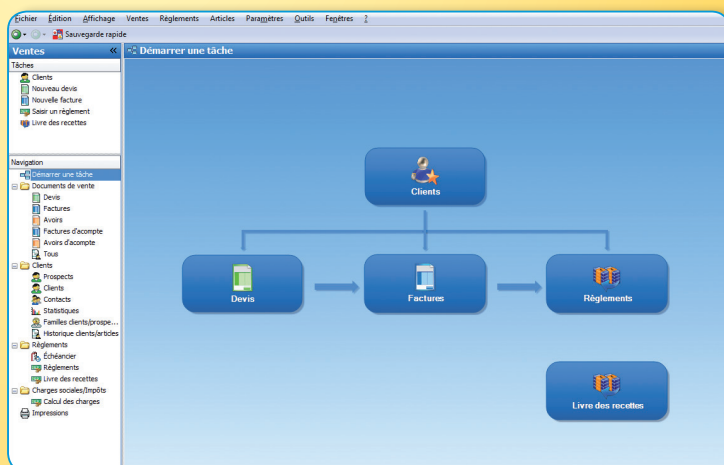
Fichier Édition Affichage Ventes Règlements Articles Paramètres Outils Fenêtres ?

Sauvegarde rapide

Ventes

Tâches
Clients
Nouveau devis
Nouvelle facture
Saisir un règlement
Livre des recettes

Navigation
Démarrer une tâche
Documents de vente
Devis
Factures
Avoirs
Factures d'acompte
Avoirs d'acompte
Tous
Clients
Prospects
Clients
Contacts
Statistiques
Familles clients/prospe...
Historique clients/articles
Règlements
Échéancier
Règlements
Livre des recettes
Charges sociales/Impôts
Calcul des charges
Impressions

Démarrer une tâche

Clients

Devis

Factures

Règlements

Livre des recettes